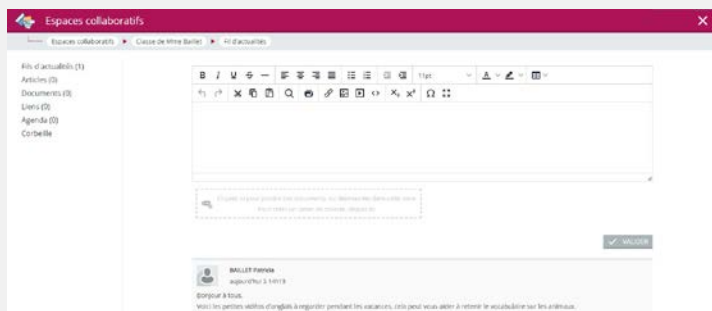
Espaces collaboratifs

Espaces collaboratifs ▸ Classe de Mme Baillet ▸ Fil d'actualités

Fils d'actualités (1)
Articles (0)
Documents (0)
Liens (0)
Agenda (0)
Corbeille

11pt

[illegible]

VALIDER

BAILLET Patricia
aujourd'hui à 14h13

Bonjour à tous.
Voici les petites vidéos d'anglais à regarder pendant les vacances, cela peut vous aider à retenir le vocabulaire sur les animaux.